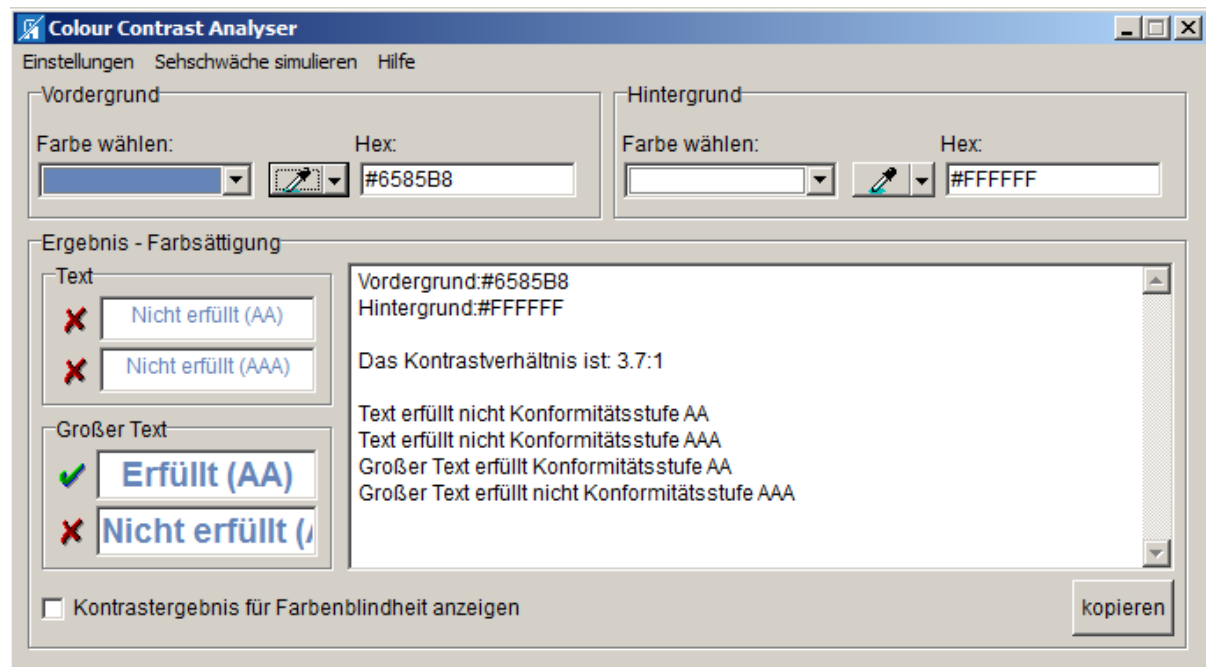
Colour Contrast Analyser

Einstellungen Sehschwäche simulieren Hilfe

Vordergrund
Farbe wählen:
Hex:
#6585B8

Hintergrund
Farbe wählen:
Hex:
#FFFFFF

Ergebnis - Farbsättigung

Text
Nicht erfüllt (AA)
Nicht erfüllt (AAA)

Großer Text
Erfüllt (AA)
Nicht erfüllt (/

Vordergrund:#6585B8
Hintergrund:#FFFFFF

Das Kontrastverhältnis ist: 3.7:1

Text erfüllt nicht Konformitätsstufe AA
Text erfüllt nicht Konformitätsstufe AAA
Großer Text erfüllt Konformitätsstufe AA
Großer Text erfüllt nicht Konformitätsstufe AAA

Kontrastergebnis für Farbenblindheit anzeigen

kopieren